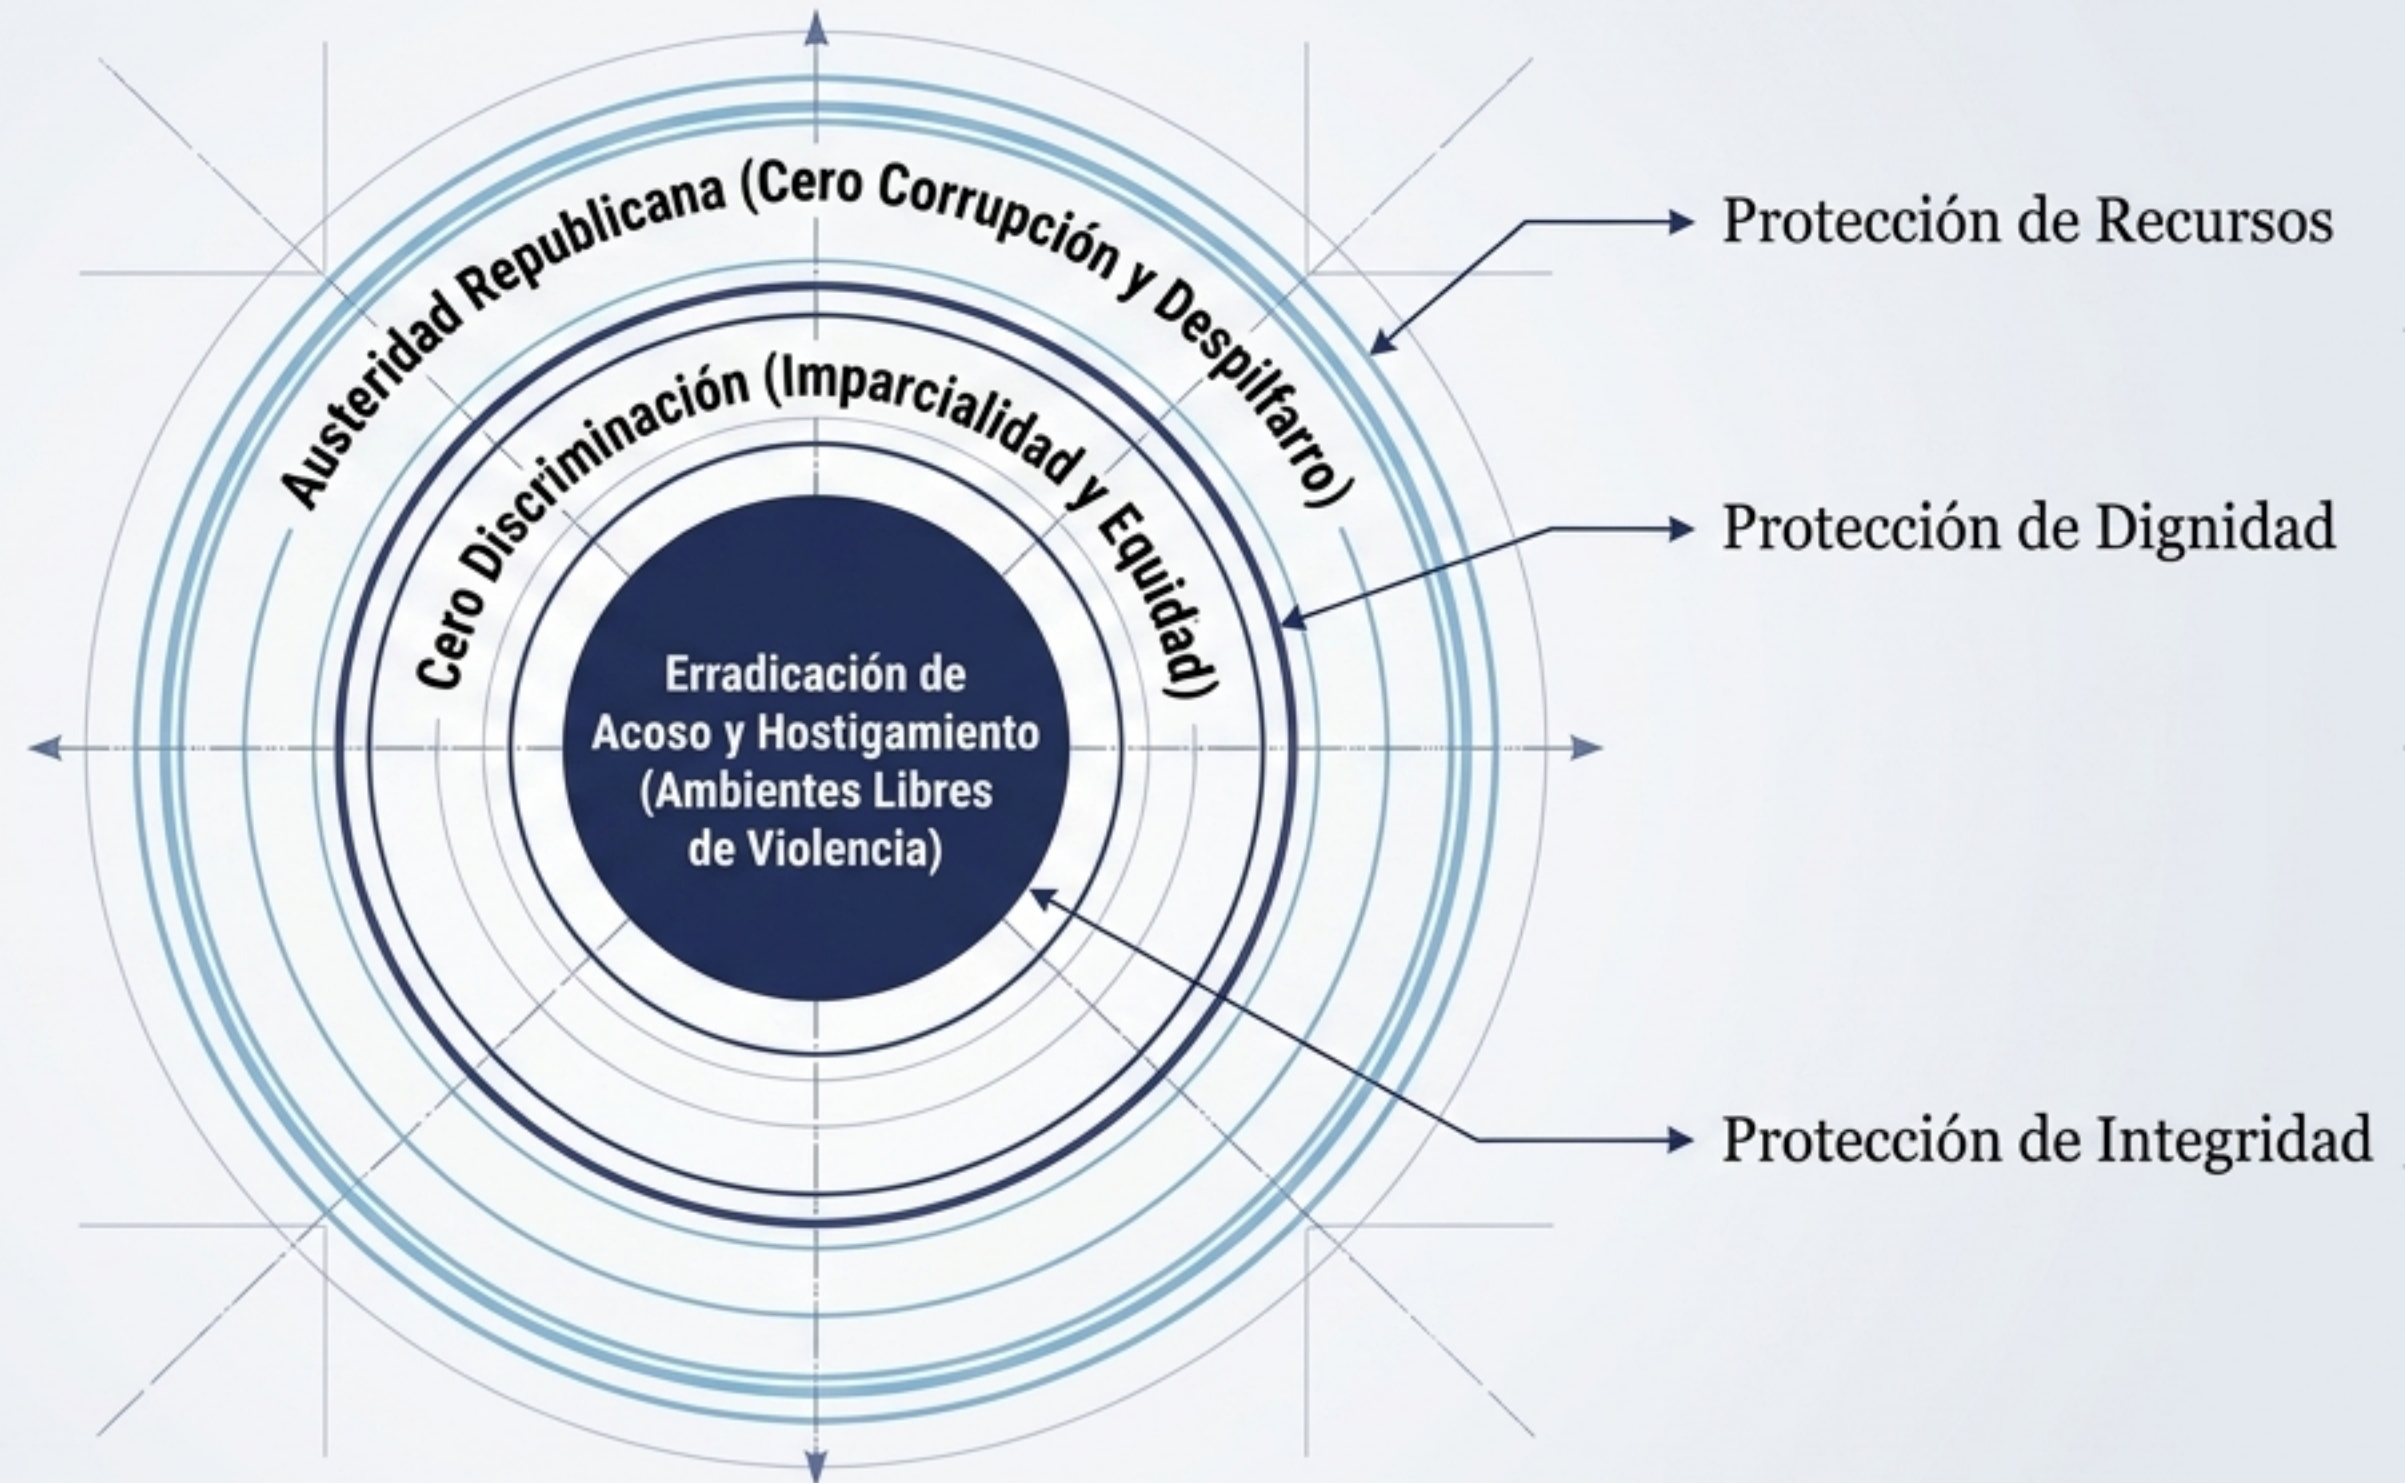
Austeridad Republicana (Cero Corrupción y Despilfarro)

Cero Discriminación (Imparcialidad y Equidad)

Erradicación de Acoso y Hostigamiento (Ambientes Libres de Violencia)

Protección de Recursos

Protección de Dignidad

Protección de Integridad